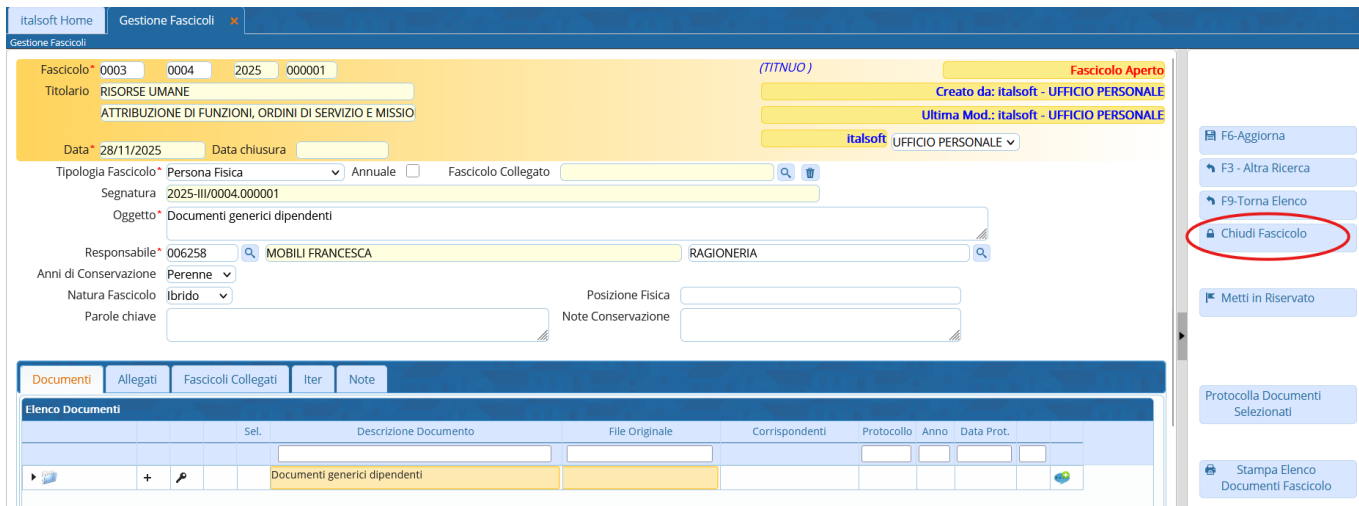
italsoft Home | Gestione Fascicoli ×

Gestione Fascicoli

Fascicolo* 0003 0004 2025 000001

(TITNUO )

Fascicolo Aperto

Titolario RISORSE UMANE

ATTRIBUZIONE DI FUNZIONI, ORDINI DI SERVIZIO E MISSIO

Creato da: italsoft - UFFICIO PERSONALE

Ultima Mod.: italsoft - UFFICIO PERSONALE

italsoft UFFICIO PERSONALE

Data* 28/11/2025 Data chiusura

Tipologia Fascicolo* Persona Fisica Annuale Fascicolo Collegato

Segnatura 2025-III/0004.000001

Oggetto* Documenti generici dipendenti

Responsabile* 006258 MOBILI FRANCESCA RAGIONERIA

Anni di Conservazione Perenne

Natura Fascicolo Ibrido Posizione Fisica

Parole chiave Note Conservazione

F6-Aggiorna

F3 - Altra Ricerca

F9-Torna Elenco

Chiudi Fascicolo

Metti in Riservato

Protocolla Documenti Selezionati

Stampa Elenco Documenti Fascicolo

Documenti | Allegati | Fascicoli Collegati | Iter | Note

Elenco Documenti

| | | | | Sel. | Descrizione Documento | File Originale | Corrispondenti | Protocollo | Anno | Data Prot. | | |
|---|---|---|---|---|---|---|---|---|---|---|---|---|
| | + | | | | Documenti generici dipendenti | | | | | | | |